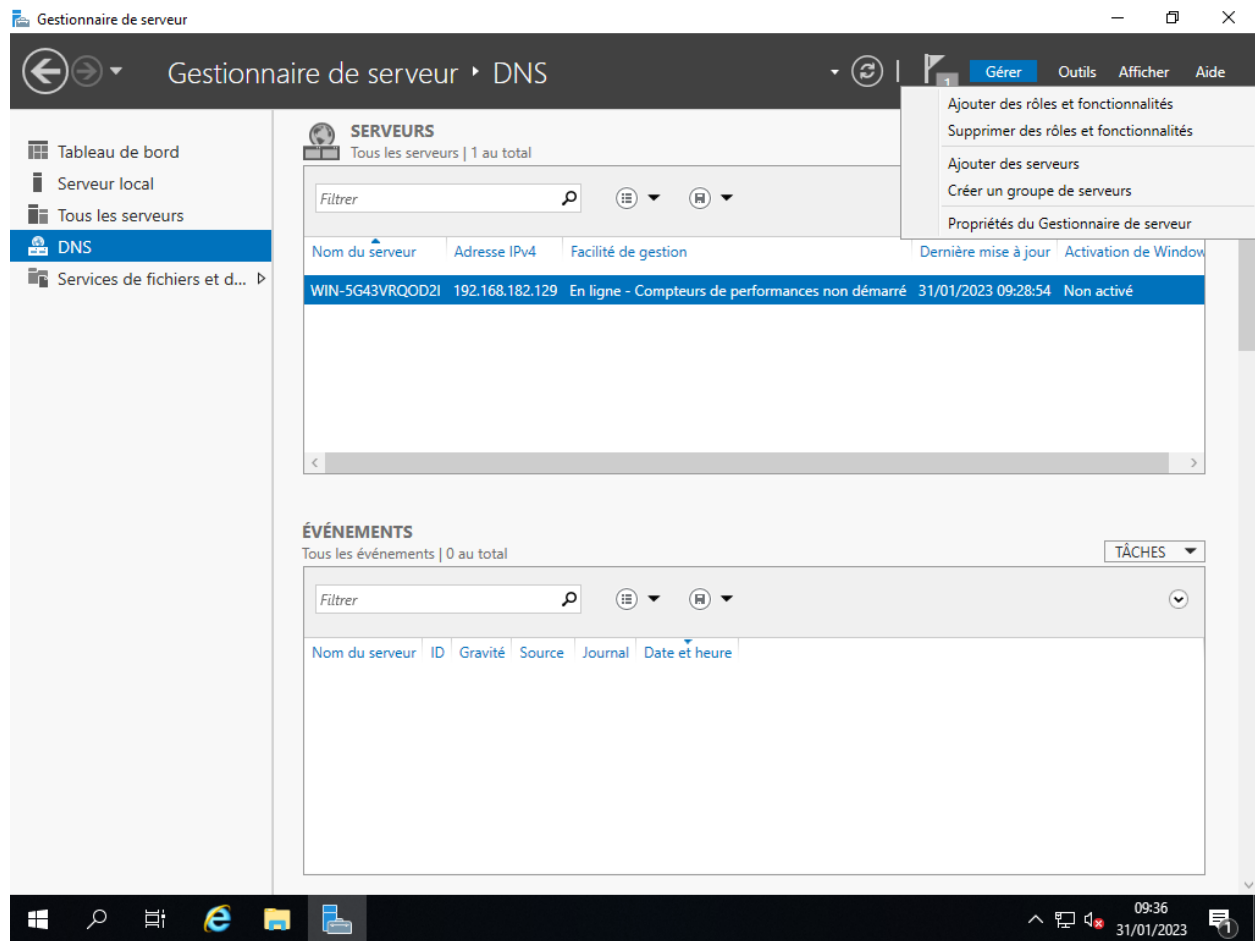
Gestionnaire de serveur

Gestionnaire de serveur • DNS

1

Gérer Outils Afficher Aide

Ajouter des rôles et fonctionnalités
Supprimer des rôles et fonctionnalités
Ajouter des serveurs
Créer un groupe de serveurs
Propriétés du Gestionnaire de serveur

Tableau de bord
Serveur local
Tous les serveurs
DNS
Services de fichiers et d...

SERVEURS
Tous les serveurs | 1 au total

Filtrer

| Nom du serveur | Adresse IPv4 | Facilité de gestion | Dernière mise à jour | Activation de Window |
|---|---|---|---|---|
| WIN-5G43VRQOD2I | 192.168.182.129 | En ligne - Compteurs de performances non démarré | 31/01/2023 09:28:54 | Non activé |

ÉVÉNEMENTS
Tous les événements | 0 au total

TÂCHES

Filtrer

| Nom du serveur | ID | Gravité | Source | Journal | Date et heure |
|---|---|---|---|---|---|

09:36
31/01/2023
1